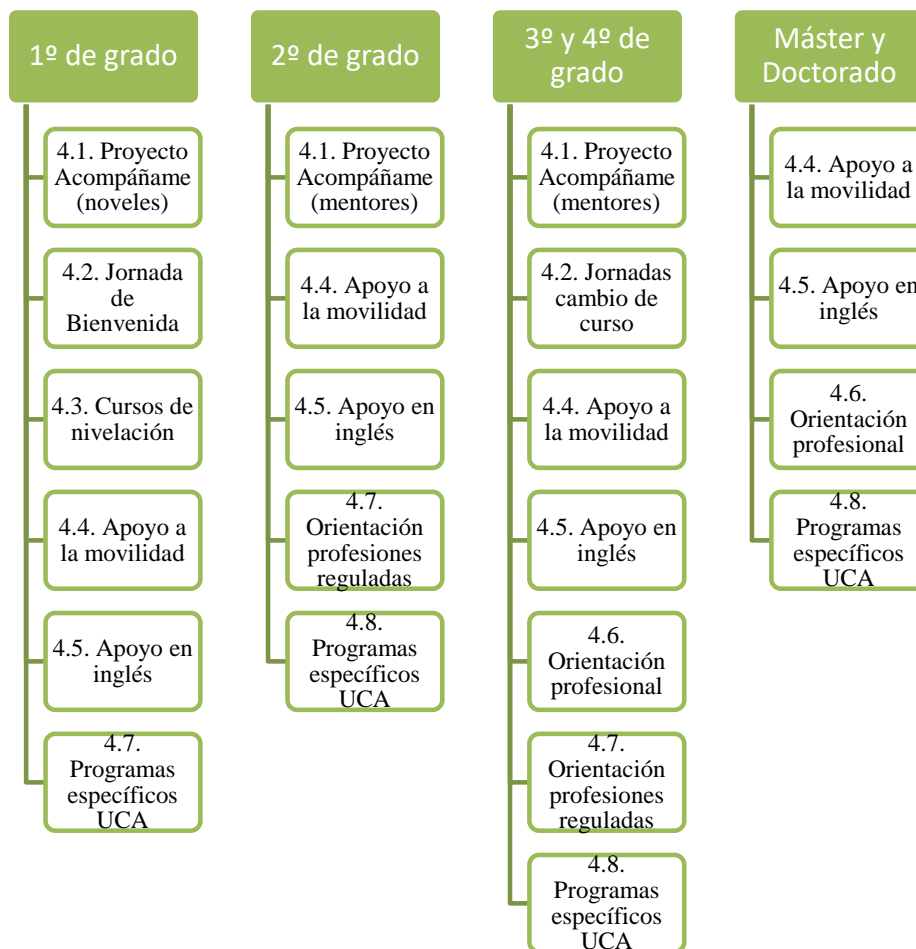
1º de grado

4.1. Proyecto Acompáñame (noveles)

4.2. Jornada de Bienvenida

4.3. Cursos de nivelación

4.4. Apoyo a la movilidad

4.5. Apoyo en inglés

4.7. Programas específicos UCA

2º de grado

4.1. Proyecto Acompáñame (mentores)

4.4. Apoyo a la movilidad

4.5. Apoyo en inglés

4.7. Orientación profesiones reguladas

4.8. Programas específicos UCA

3º y 4º de grado

4.1. Proyecto Acompáñame (mentores)

4.2. Jornadas cambio de curso

4.4. Apoyo a la movilidad

4.5. Apoyo en inglés

4.6. Orientación profesional

4.7. Orientación profesiones reguladas

4.8. Programas específicos UCA

Máster y Doctorado

4.4. Apoyo a la movilidad

4.5. Apoyo en inglés

4.6. Orientación profesional

4.8. Programas específicos UCA